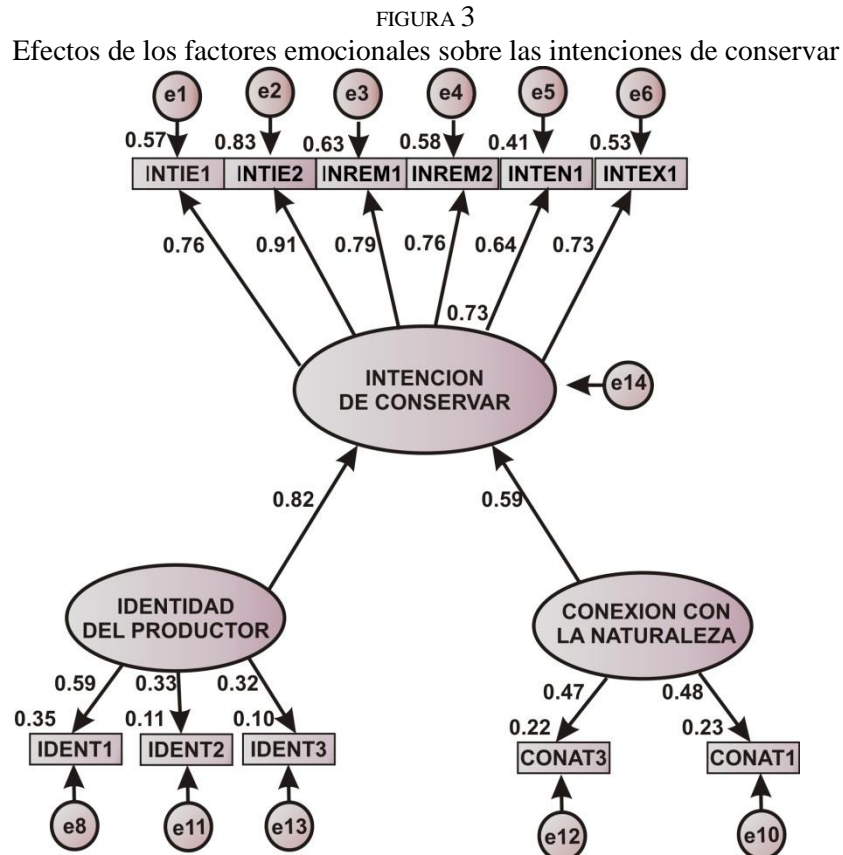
FIGURA 3
Efectos de los factores emocionales sobre las intenciones de conservar

e1 e2 e3 e4 e5 e6

0.57 0.83 0.63 0.58 0.41 0.53

INTIE1 INTIE2 INREM1 INREM2 INTEN1 INTEX1

0.76 0.91 0.79 0.76 0.64 0.73

0.73

INTENCION DE CONSERVAR

e14

0.82

0.59

IDENTIDAD DEL PRODUCTOR

CONEXION CON LA NATURALEZA

0.59 0.33 0.32

0.35 0.11 0.10

IDENT1 IDENT2 IDENT3

e8 e11 e13

0.47 0.48

0.22 0.23

CONAT3 CONAT1

e12 e10